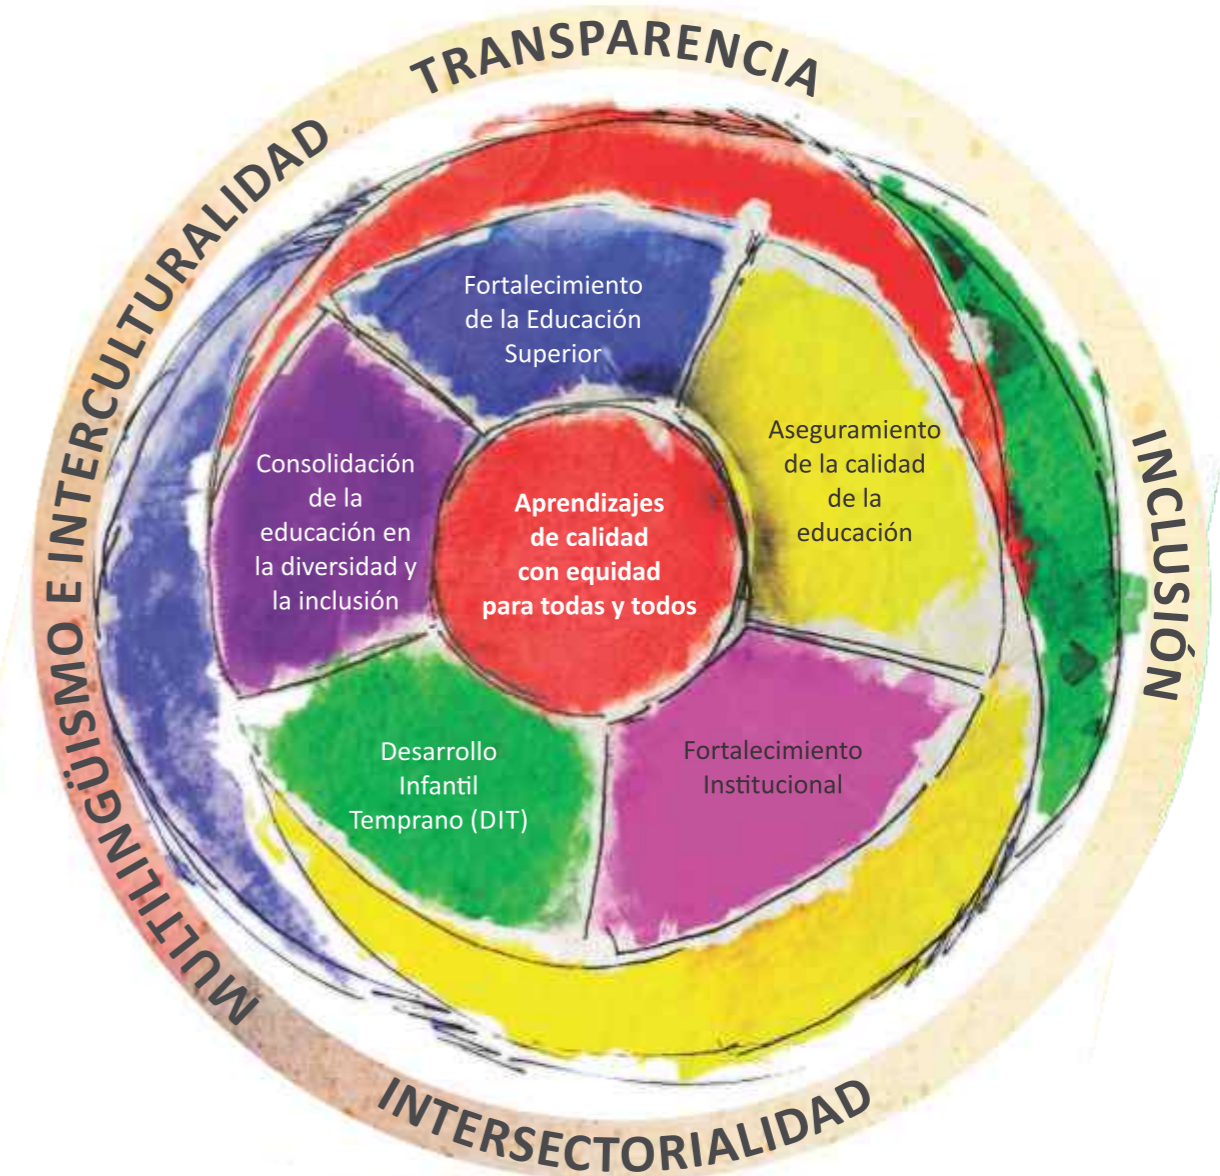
TRANSPARENCIA

INCLUSIÓN

INTERSECTORIALIDAD

MULTILINGÜISMO E INTERCULTURALIDAD

Fortalecimiento de la Educación Superior

Aseguramiento de la calidad de la educación

Fortalecimiento Institucional

Desarrollo Infantil Temprano (DIT)

Consolidación de la educación en la diversidad y la inclusión

Aprendizajes de calidad con equidad para todas y todos